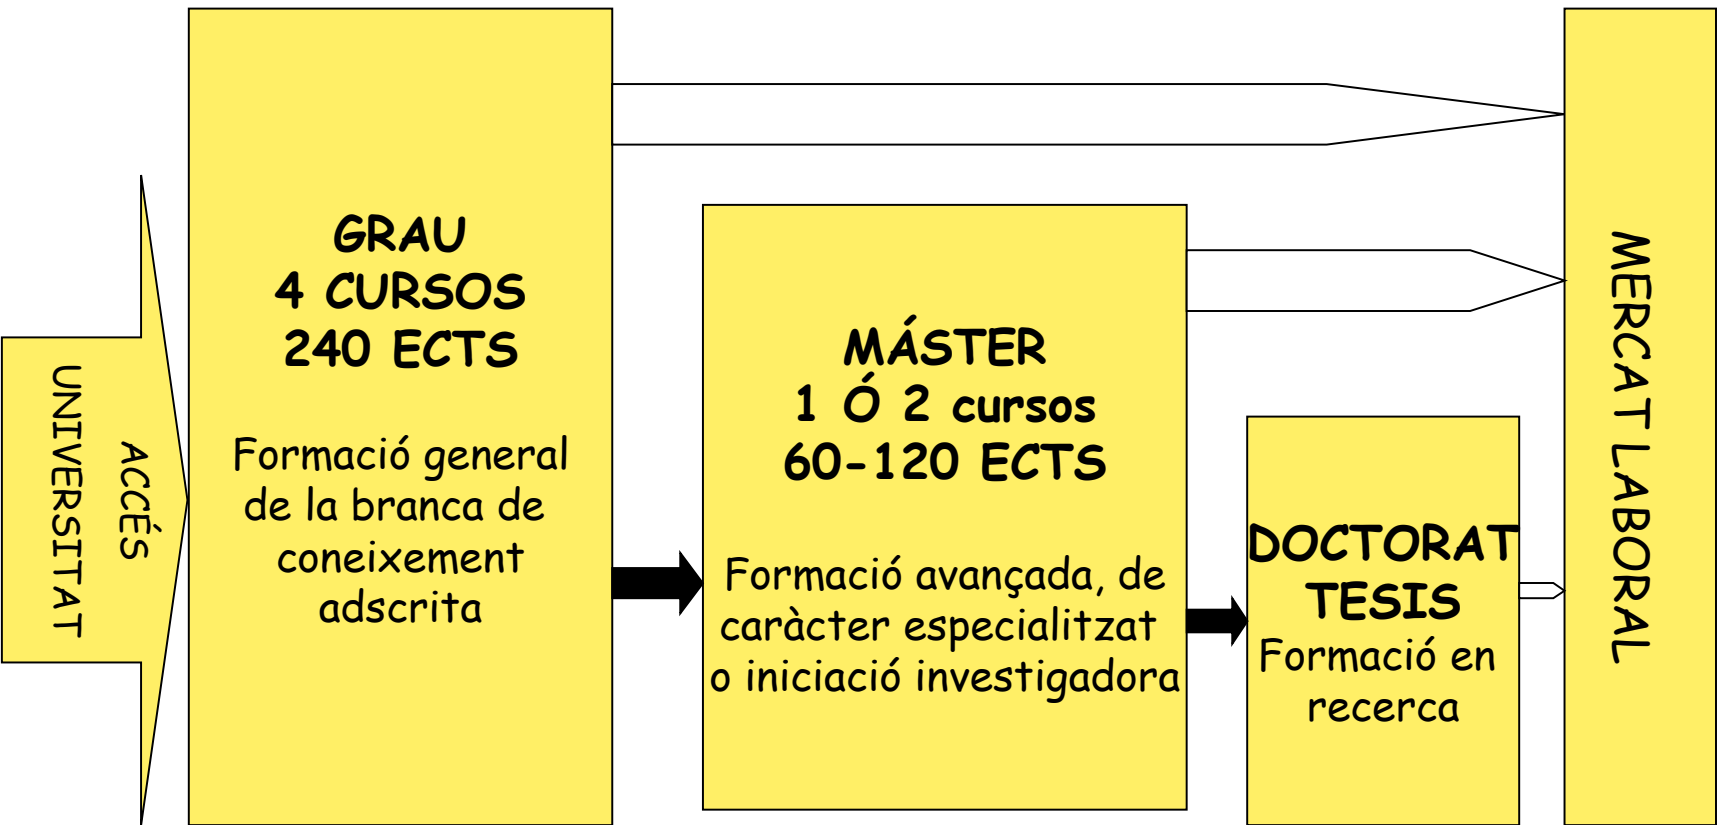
ACCÉS UNIVERSITAT

GRAU
4 CURSOS
240 ECTS

Formació general de la branca de coneixement adscrita

MÁSTER
1 Ó 2 cursos
60-120 ECTS

Formació avançada, de caràcter especialitzat o iniciació investigadora

DOCTORAT
TESIS
Formació en recerca

MERCAT LABORAL